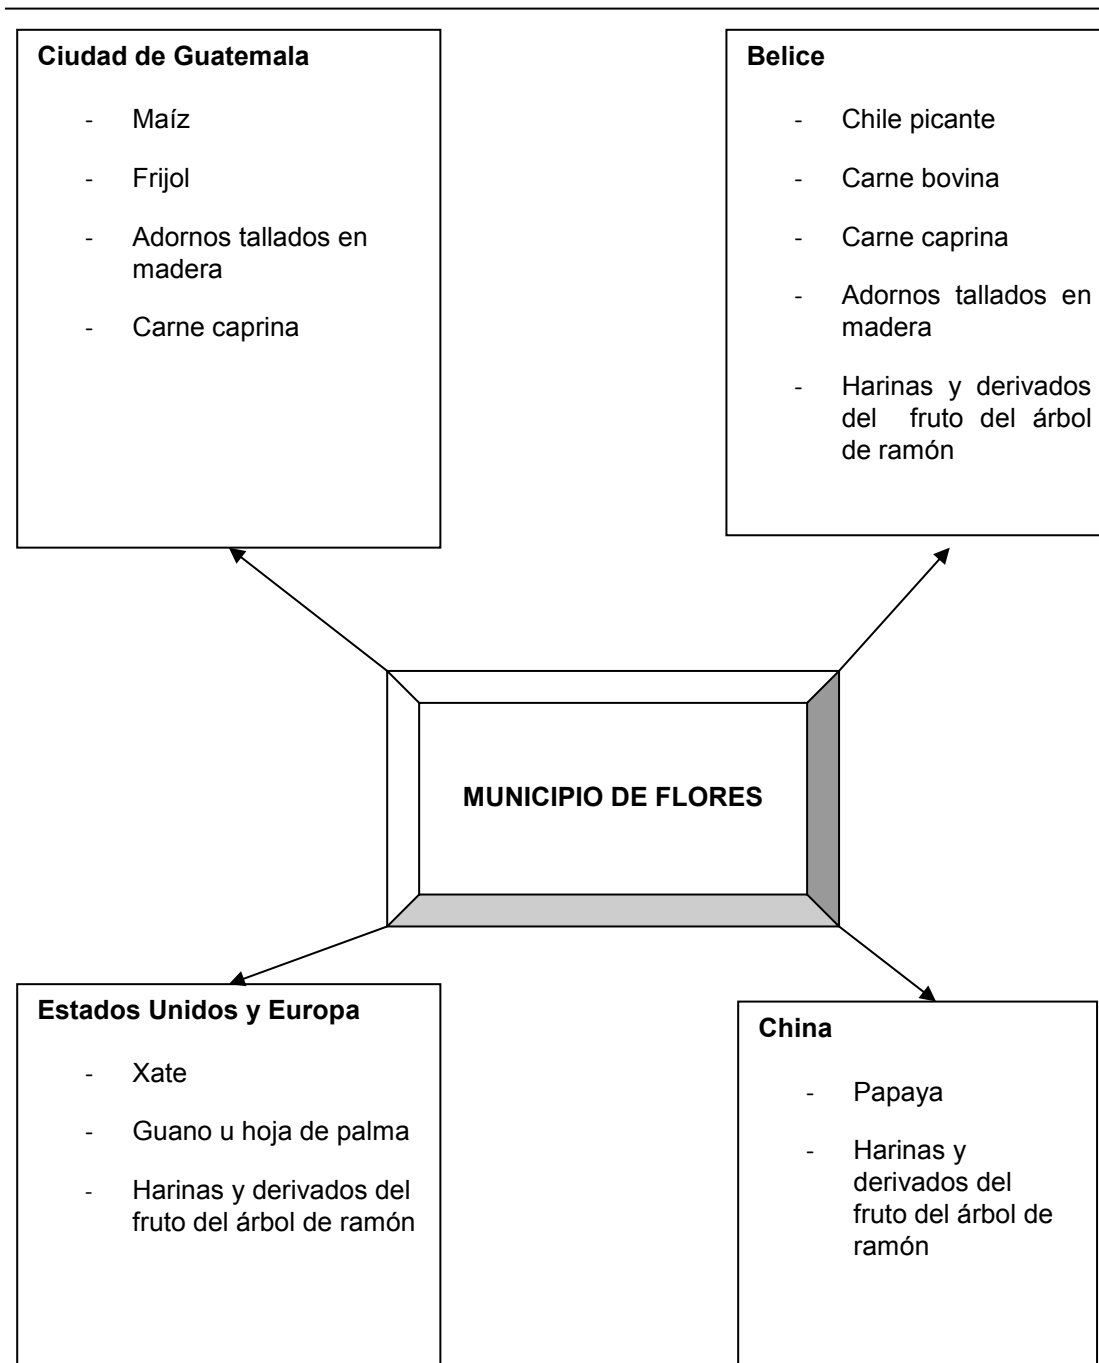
**Ciudad de Guatemala**

- Maíz
- Frijol
- Adornos tallados en madera
- Carne caprina

**Belice**

- Chile picante
- Carne bovina
- Carne caprina
- Adornos tallados en madera
- Harinas y derivados del fruto del árbol de ramón

**MUNICIPIO DE FLORES**

**Estados Unidos y Europa**

- Xate
- Guano u hoja de palma
- Harinas y derivados del fruto del árbol de ramón

**China**

- Papaya
- Harinas y derivados del fruto del árbol de ramón